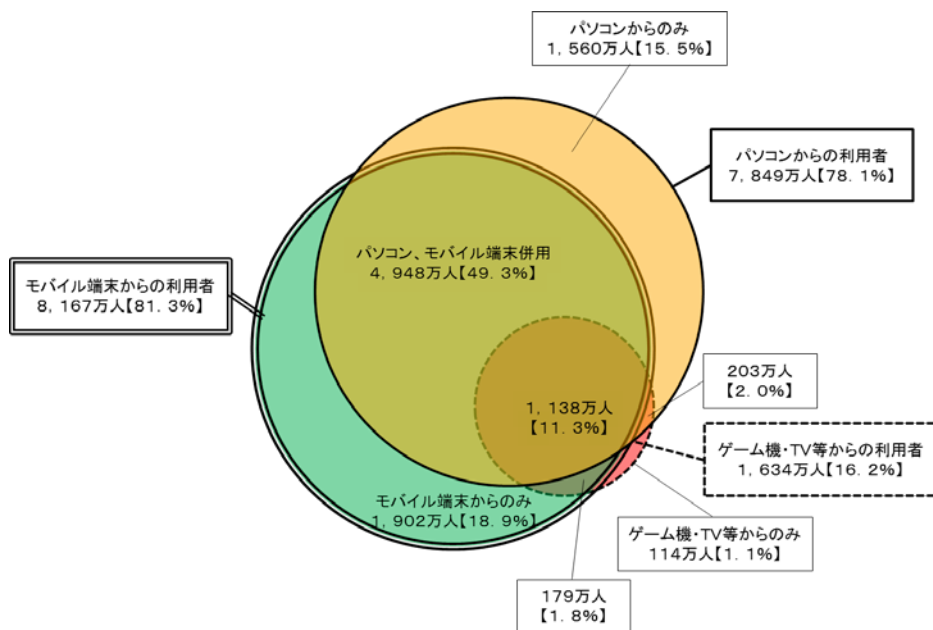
パソコンからのみ
1，560万人【15．5%】

パソコンからの利用者
7，849万人【78．1%】

モバイル端末からの利用者
8，167万人【81．3%】

パソコン、モバイル端末併用
4，948万人【49．3%】

203万人
【2．0%】

1，138万人
【11．3%】

ゲーム機・TV等からの利用者
1，634万人【16．2%】

モバイル端末からのみ
1，902万人【18．9%】

ゲーム機・TV等からのみ
114万人【1．1%】

179万人
【1．8%】